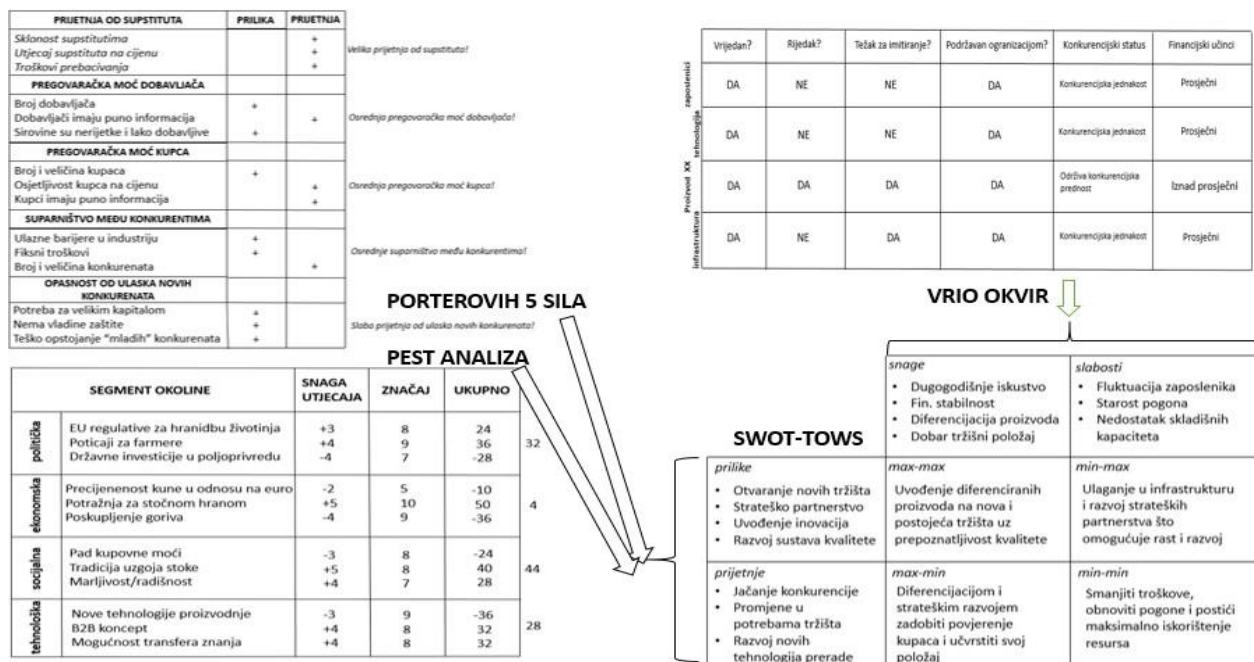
| PRIJETNJA OD SUPSTITUTA | PRILIKA | PRIJETNJA |
|---|---|---|
| Sklonost supstitutima | | + |
| Utjecaj supstituta na cijenu | | + |
| Troškovi prebacivanja | | + |
| PREGOVARAČKA MOĆ DOBAVLJAČA | | |
| Broj dobavljača | + | |
| Dobavljači imaju puno informacija | | + |
| Sirovine su nerijetke i lako dobavljive | + | |
| PREGOVARAČKA MOĆ KUPCA | | |
| Broj i veličina kupaca | + | |
| Osjetljivost kupca na cijenu | | + |
| Kupci imaju puno informacija | | + |
| SUPARNIŠTVO MEĐU KONKURENTIMA | | |
| Ulazne barijere u industriju | + | |
| Fiksni troškovi | + | |
| Broj i veličina konkurenata | | + |
| OPASNOST OD ULASKA NOVIH KONKURENATA | | |
| Potreba za velikim kapitalom | + | |
| Nema vladine zaštite | + | |
| Teško opstojanje "mladih" konkurenata | + | |

Velika prijetnja od supstituta!
Osrednja pregovaračka moć dobavljača!
Osrednja pregovaračka moć kupca!
Osrednje suparništvo među konkurentima!
Slaba prijetnja od ulaska novih konkurenata!

PORTEROVIH 5 SILA

PEST ANALIZA

| | SEGMENT OKOLINE | SNAGA UTJECAJA | ZNAČAJ | UKUPNO | |
|---|---|---|---|---|---|
| politička | EU regulative za hranidbu životinja<br>Poticaji za farmere<br>Državne investicije u poljoprivredu | +3<br>+4<br>-4 | 8<br>9<br>7 | 24<br>36<br>-28 | 32 |
| ekonomska | Precijenenost kune u odnosu na euro<br>Potražnja za stočnom hranom<br>Poskupljenje goriva | -2<br>+5<br>-4 | 5<br>10<br>9 | -10<br>50<br>-36 | 4 |
| socijalna | Pad kupovne moći<br>Tradicija uzgoja stoke<br>Marljivost/radišnost | -3<br>+5<br>+4 | 8<br>8<br>7 | -24<br>40<br>28 | 44 |
| tehnološka | Nove tehnologije proizvodnje<br>B2B koncept<br>Mogućnost transfera znanja | -3<br>+4<br>+4 | 9<br>8<br>8 | -36<br>32<br>32 | 28 |

| | Vrijedan? | Rijedak? | Težak za imitiranje? | Podržavan ogranizacijom? | Konkurencijski status | Financijski učinci |
|---|---|---|---|---|---|---|
| zaposlenici | DA | NE | NE | DA | Konkurencijska jednakost | Prosječni |
| tehnologija | DA | NE | NE | DA | Konkurencijska jednakost | Prosječni |
| Proizvod XX | DA | DA | DA | DA | Održiva konkurencijska prednost | Iznad prosječni |
| infrastruktura | DA | NE | DA | DA | Konkurencijska jednakost | Prosječni |

VRIO OKVIR

SWOT-TOWS

| | snage | slabosti |
|---|---|---|
| | • Dugogodišnje iskustvo<br>• Fin. stabilnost<br>• Diferencijacija proizvoda<br>• Dobar tržišni položaj | • Fluktuacija zaposlenika<br>• Starost pogona<br>• Nedostatak skladišnih kapaciteta |
| prilike<br>• Otvaranje novih tržišta<br>• Strateško partnerstvo<br>• Uvođenje inovacija<br>• Razvoj sustava kvalitete | max-max<br>Uvođenje diferenciranih proizvoda na nova i postojeća tržišta uz prepoznatljivost kvalitete | min-max<br>Ulaganje u infrastrukturu i razvoj strateških partnerstva što omogućuje rast i razvoj |
| prijetnje<br>• Jačanje konkurencije<br>• Promjene u potrebama tržišta<br>• Razvoj novih tehnologija prerade | max-min<br>Diferencijacijom i strateškim razvojem zadobiti povjerenje kupaca i učvrstiti svoj položaj | min-min<br>Smanjiti troškove, obnoviti pogone i postići maksimalno iskorištenje resursa |